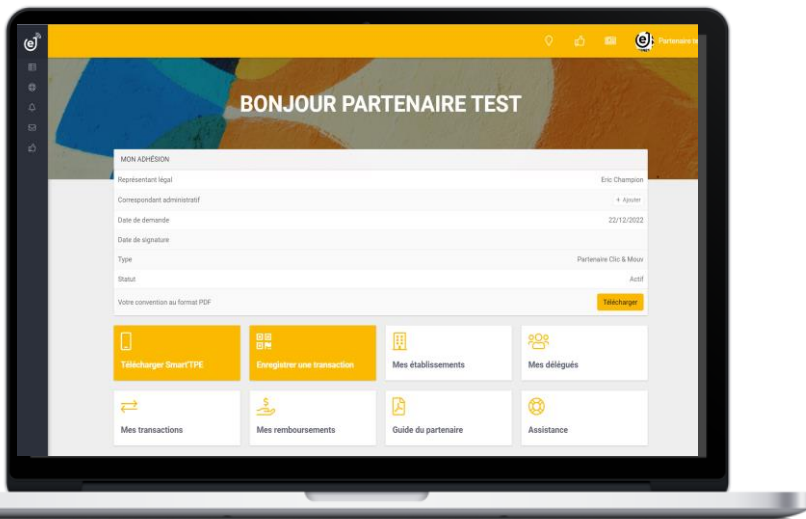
Partenaire te

BONJOUR PARTENAIRE TEST

MON ADHÉSION

| | |
|---|---|
| Représentant légal | Eric Champion |
| Correspondant administratif | + Ajouter |
| Date de demande | 22/12/2022 |
| Date de signature | |
| Type | Partenaire Clic & Mouv |
| Statut | Actif |
| Votre convention au format PDF | Télécharger |

Télécharger Smart'TPE

Enregistrer une transaction

Mes établissements

Mes délégués

Mes transactions

Mes remboursements

Guide du partenaire

Assistance